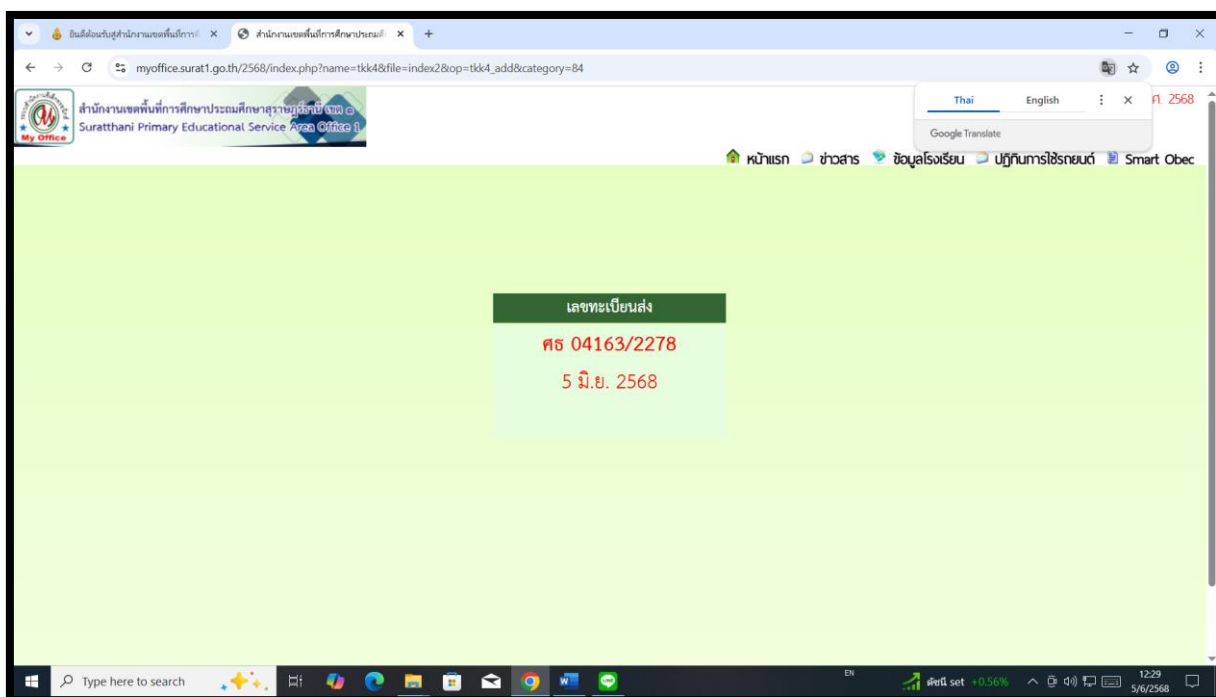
ยินดีต้อนรับสู่สำนักงานเขตพื้นที่การศึ ×
สำนักงานเขตพื้นที่การศึกษาประถมศึ ×
+

myoffice.surat1.go.th/2568/index.php?name=tkk4&file=index2&op=tkk4_add&category=84

Thai
English
Google Translate

ศ. 2568

My Office
สำนักงานเขตพื้นที่การศึกษาประถมศึกษาสุราษฎร์ธานี เขต ๑
Suratthani Primary Educational Service Area Office 1

หน้าแรก ข่าวสาร ข้อมูลโรงเรียน ปฏิทินการใช้รถยนต์ Smart Obec

เลขทะเบียนส่ง
ศธ 04163/2278
5 มิ.ย. 2568

Type here to search
EN
ดัชนี set +0.56%
12:29
5/6/2568